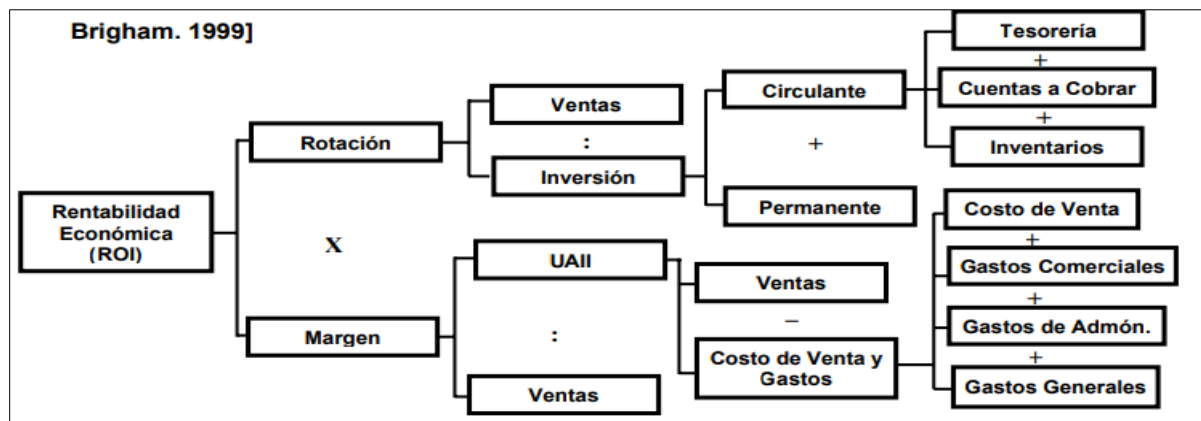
Brigham. 1999]

Rentabilidad Económica (ROI)

Rotación

X

Margen

Ventas

:

Inversión

Circulante

+

Permanente

Tesorería

+

Cuentas a Cobrar

+

Inventarios

UAII

:

Ventas

Ventas

−

Costo de Venta y Gastos

Costo de Venta

+

Gastos Comerciales

+

Gastos de Admón.

+

Gastos Generales